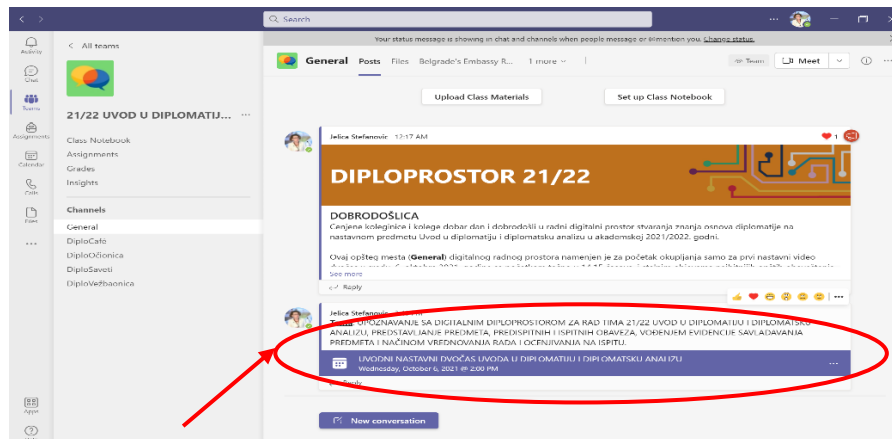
Search

Activity
Chat
Teams
Assignments
Calendar
Calls
Files
...
Apps
Help

< All teams

21/22 UVOD U DIPLOMATIJ... ···

Class Notebook
Assignments
Grades
Insights

Channels
General
DiploCafe
DiploOčionica
DiploSaveti
DiploVežbaonica

Your status message is showing in chat and channels when people message or @mention you. Change status.

General Posts Files Belgrade's Embassy R... 1 more

Team Meet

Upload Class Materials
Set up Class Notebook

Jelica Stefanovic 12:17 AM

DIPLOPROSTOR 21/22

DOBRODOŠLICA
Cenjene koleginice i kolege dobar dan i dobrodošli u radni digitalni prostor stvaranja znanja osnova diplomatije na nastavnom predmetu Uvod u diplomatiju i diplomatsku analizu u akademskoj 2021/2022. godni.

Ovaj opšteg mesta (General) digitalnog radnog prostora namenjen je za početak okupljanja samo za prvi nastavni video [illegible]
See more
Reply

Jelica Stefanovic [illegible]
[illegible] UPOZNAVANJE SA DIGITALNIM DIPLOPROSTOROM ZA RAD TIMA 21/22 UVOD U DIPLOMATIJU I DIPLOMATSKU ANALIZU, PREDSTAVLJANJE PREDMETA, PREDISPITNIH I ISPITNIH OBAVEZA, VOĐENJEM EVIDENCIJE SAVLADAVANJA PREDMETA I NAČINOM VREDNOVANJA RADA I OCENJIVANJA NA ISPITU.

UVODNI NASTAVNI DVOČAS UVODA U DIPLOMATIJU I DIPLOMATSKU ANALIZU
Wednesday, October 6, 2021 @ 2:00 PM
Reply

New conversation